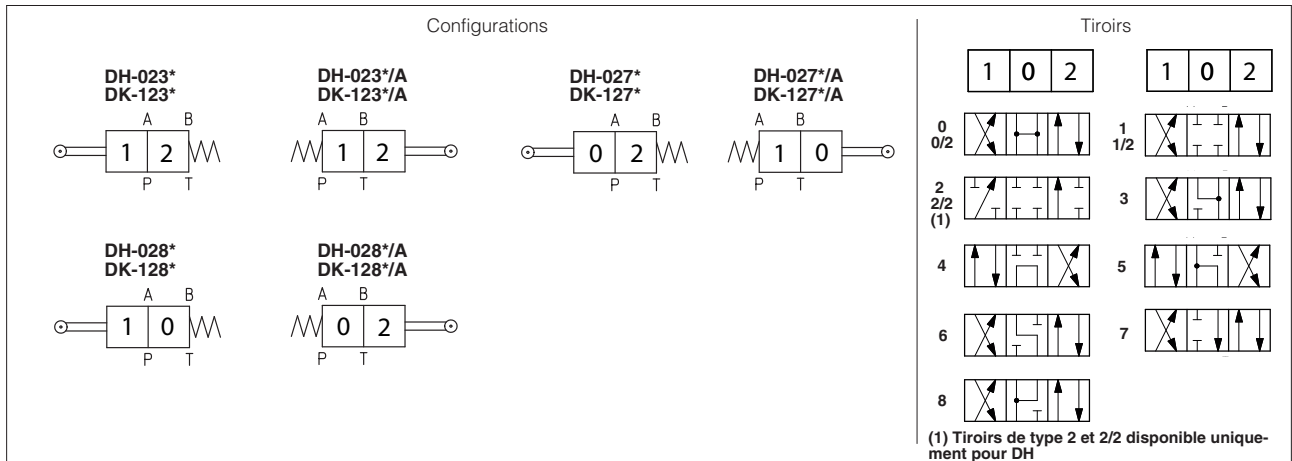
Configurations

DH-023*
DK-123*

A B
1 2
P T

DH-023*/A
DK-123*/A

A B
1 2
P T

DH-027*
DK-127*

A B
0 2
P T

DH-027*/A
DK-127*/A

A B
1 0
P T

DH-028*
DK-128*

A B
1 0
P T

DH-028*/A
DK-128*/A

A B
0 2
P T

Tiroirs

| 1 | 0 | 2 |
|---|---|---|

| 1 | 0 | 2 |
|---|---|---|

0
0/2

1
1/2

2
2/2
(1)

3

4

5

6

7

8

(1) Tiroirs de type 2 et 2/2 disponible uniquement pour DH